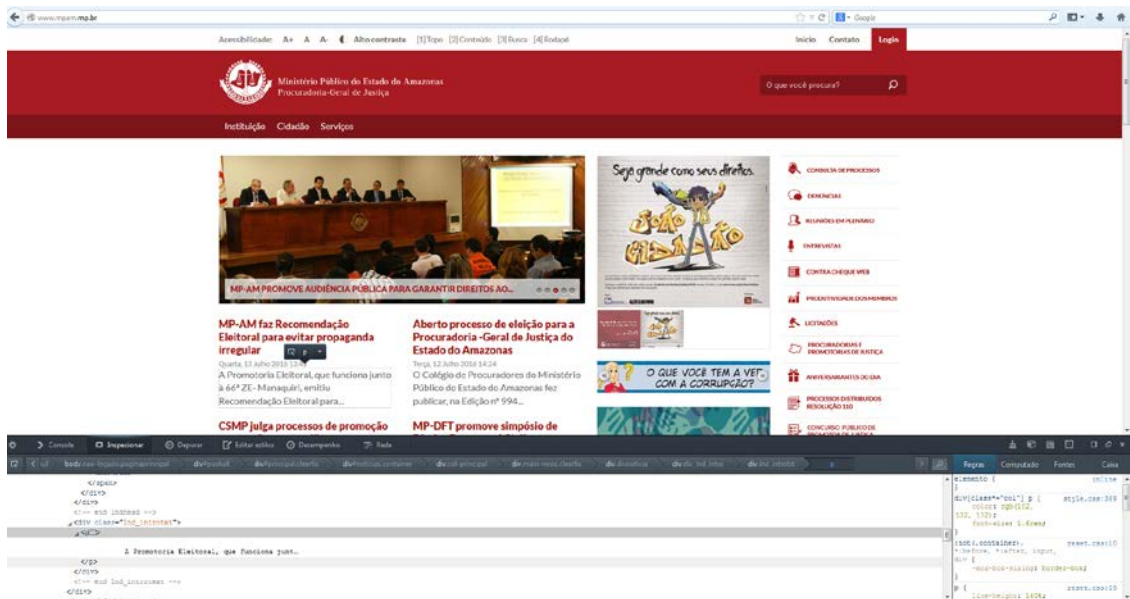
www.mpam.mp.br

Acessibilidade: A+ A A- Alto contraste [1] Topo [2] Conteúdo [3] Busca [4] Rodapé

Início Contato Login

Ministério Público do Estado do Amazonas
Procuradoria-Geral de Justiça

O que você procura?

Instituição Cidadão Serviços

MP-AM PROMOVE AUDIÊNCIA PÚBLICA PARA GARANTIR DIREITOS AO...

Seja grande como seus direitos.

CONSULTA DE PROCESSOS
DENÚNCIAS
REUNIÕES EM PLENÁRIO
ENTREVISTAS
CONTRACHEQUE WEB
PRODUTIVIDADE DOS MEMBROS
LICITAÇÕES
PROCURADORIAS E PROMOTORIAS DE JUSTIÇA
ANIVERSARIANTES DO DIA
PROCESSOS DISTRIBUÍDOS RESOLUÇÃO 110
CONCURSO PÚBLICO DE PROMOTOR DE JUSTIÇA

MP-AM faz Recomendação Eleitoral para evitar propaganda irregular
Quarta, 13 Julho 2016 13:49
A Promotoria Eleitoral, que funciona junto à 66ª ZE- Manaquiri, emitiu Recomendação Eleitoral para...

Aberto processo de eleição para a Procuradoria -Geral de Justiça do Estado do Amazonas
Terça, 12 Julho 2016 14:24
O Colégio de Procuradores do Ministério Público do Estado do Amazonas fez publicar, na Edição nº 994...

O QUE VOCÊ TEM A VER COM A CORRUPÇÃO?

CSMP julga processos de promoção

MP-DFT promove simpósio de

Console Inspecionar Depurar Editor estilos Desempenho Rede

Regras Computado Fontes Caixa

</span>
</div>
</div>
<!-- end ind_intro -->
<div class="ind_introtxt">
<p>
A Promotoria Eleitoral, que funciona junt...
</p>
</div>
<!-- end ind_introtext -->
</div>

elemento { inline
}
div[class*="col"] p { style.css:389
color: rgb(132, 132, 132);
font-size: 1.6rem;
}
reset.css:10
p {
line-height: 160%;